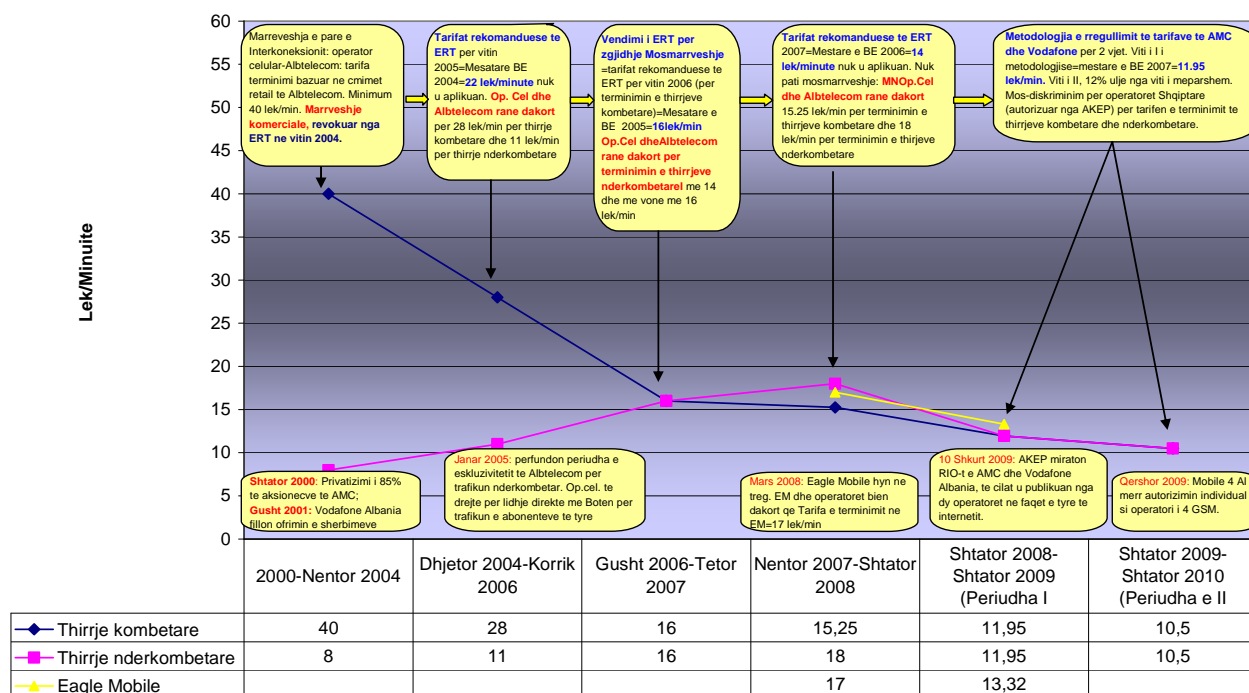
60
55
50
45
40
35
30
25
20
15
10
5
0

Lek/Minuite

Marreveshja e pare e Interkoneksionit: operator celular-Albtelecom: tarifa terminimi bazuar ne cmimet retail te Albtelecom. Minimum 40 lek/min. Marrveshje komerciale, revokuar nga ERT ne vitin 2004.

Tarifat rekomanduese te ERT per vitin 2005=Mesatare BE 2004=22 lek/minute nuk u aplikuan. Op. Cel dhe Albtelecom rane dakort per 28 lek/min per thirrje kombetare dhe 11 lek/min per thirrje nderkombetare

Vendimi i ERT per zgjidhje Mosmarrveshje =tarifat rekomanduese te ERT per vitin 2006 (per terminimin e thirrjeve kombetare)=Mesatare e BE 2005=16lek/min Op.Cel dheAlbtelecom rane dakort per terminimin e thirrjeve nderkombetarel me 14 dhe me vone me 16 lek/min

Tarifat rekomanduese te ERT 2007=Mestare e BE 2006=14 lek/minute nuk u aplikuan. Nuk pati mosmarrveshje: MNOp.Cel dhe Albtelecom rane dakort 15.25 lek/min per terminimin e thirrjeve kombetare dhe 18 lek/min per terminimin e thirrjeve nderkombetare

Metodologjia e rregullimit te tarifave te AMC dhe Vodafone per 2 vjet. Viti i I i metodologjise=mestare e BE 2007=11.95 lek/min. Viti i II, 12% ulje nga viti i meparshem. Mos-diskriminim per operatoret Shqiptare (autorizuar nga AKEP) per tarifen e terminimit te thirrjeve kombetare dhe nderkombetare.

Shtator 2000: Privatizimi i 85% te aksionecve te AMC; Gusht 2001: Vodafone Albania fillon ofrimin e sherbimeve

Janar 2005: perfundon periudha e ekskluzivitetit te Albtelecom per trafikun nderkombetar. Op.cel. te drejte per lidhje direkte me Boten per trafikun e abonenteve te tyre

Mars 2008: Eagle Mobile hyn ne treg. EM dhe operatoret bien dakort qe Tarifa e terminimit ne EM=17 lek/min

10 Shkurt 2009: AKEP miraton RIO-t e AMC dhe Vodafone Albania, te cilat u publikuan nga dy operatoret ne faqet e tyre te internetit.

Qershor 2009: Mobile 4 Al merr autorizimin individual si operatori i 4 GSM.

| | 2000-Nentor 2004 | Dhjetor 2004-Korrik 2006 | Gusht 2006-Tetor 2007 | Nentor 2007-Shtator 2008 | Shtator 2008-Shtator 2009 (Periudha I | Shtator 2009-Shtator 2010 (Periudha e II |
|---|---|---|---|---|---|---|
| Thirrje kombetare | 40 | 28 | 16 | 15,25 | 11,95 | 10,5 |
| Thirrje nderkombetare | 8 | 11 | 16 | 18 | 11,95 | 10,5 |
| Eagle Mobile | | | | 17 | 13,32 | |